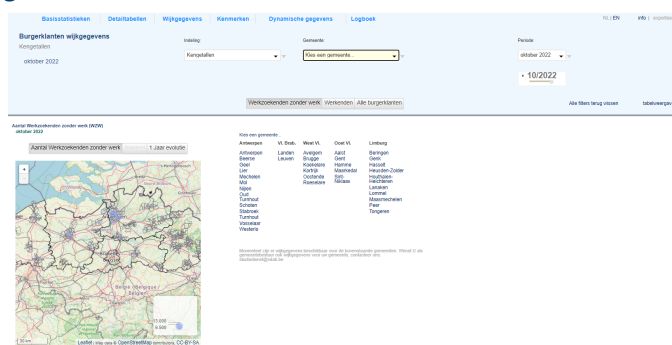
Basisstatistieken | Detailtabellen | Wijkgegevens | Kenmerken | Dynamische gegevens | Logboek

NL | EN | Info | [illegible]

Burgerklanten wijkgegevens
Kengetallen

oktober 2022

Indeling:
Kengetallen

Gemeente:
Kies een gemeente...

Periode:
oktober 2022

10/2022

Werkzoekenden zonder werk | Werkenden | Alle burgerklanten

Alle filters terug wissen

tabelweergave

Aantal Werkzoekenden zonder werk (WZW)
oktober 2022

Aantal Werkzoekenden zonder werk | 1 Jaar evolutie

Kies een gemeente...

| Antwerpen | Vl. Brab. | West Vl. | Oost Vl. | Limburg |
|---|---|---|---|---|
| Antwerpen | Landen | Avelgem | Aalst | Beringen |
| Beerse | Leuven | Brugge | Gent | Genk |
| Boom | | Koekelare | Hamme | Hasselt |
| Lier | | Kortrijk | Maldegem | Heusden-Zolder |
| Mechelen | | Oostende | Sint | Houthalen-Helchteren |
| Mol | | Roeselare | Ninove | Lanaken |
| Nijlen | | | | Lommel |
| Oud-Turnhout | | | | Maasmechelen |
| Schoten | | | | Peer |
| Stabroek | | | | Tongeren |
| Turnhout | | | | |
| Vosselaar | | | | |
| Westerlo | | | | |

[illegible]

17.000
8.500

30 km

Leaflet | Map data © OpenStreetMap contributors, CC-BY-SA